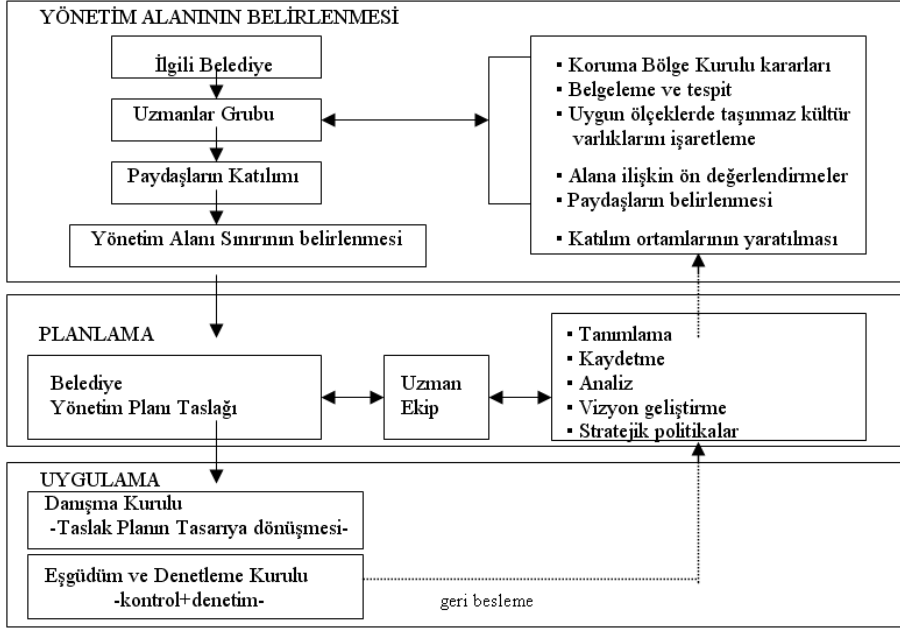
YÖNETİM ALANININ BELİRLENMESİ

İlgili Belediye

Uzmanlar Grubu

Paydaşların Katılımı

Yönetim Alanı Sınırının belirlenmesi

▪ Koruma Bölge Kurulu kararları
▪ Belgeleme ve tespit
▪ Uygun ölçeklerde taşınmaz kültür varlıklarını işaretleme
▪ Alana ilişkin ön değerlendirmeler
▪ Paydaşların belirlenmesi
▪ Katılım ortamlarının yaratılması

PLANLAMA

Belediye
Yönetim Planı Taslağı

Uzman
Ekip

▪ Tanımlama
▪ Kaydetme
▪ Analiz
▪ Vizyon geliştirme
▪ Stratejik politikalar

UYGULAMA

Danışma Kurulu
-Taslak Planın Tasarıya dönüşmesi-

Eşgüdüm ve Denetleme Kurulu
-kontrol+denetim-

geri besleme